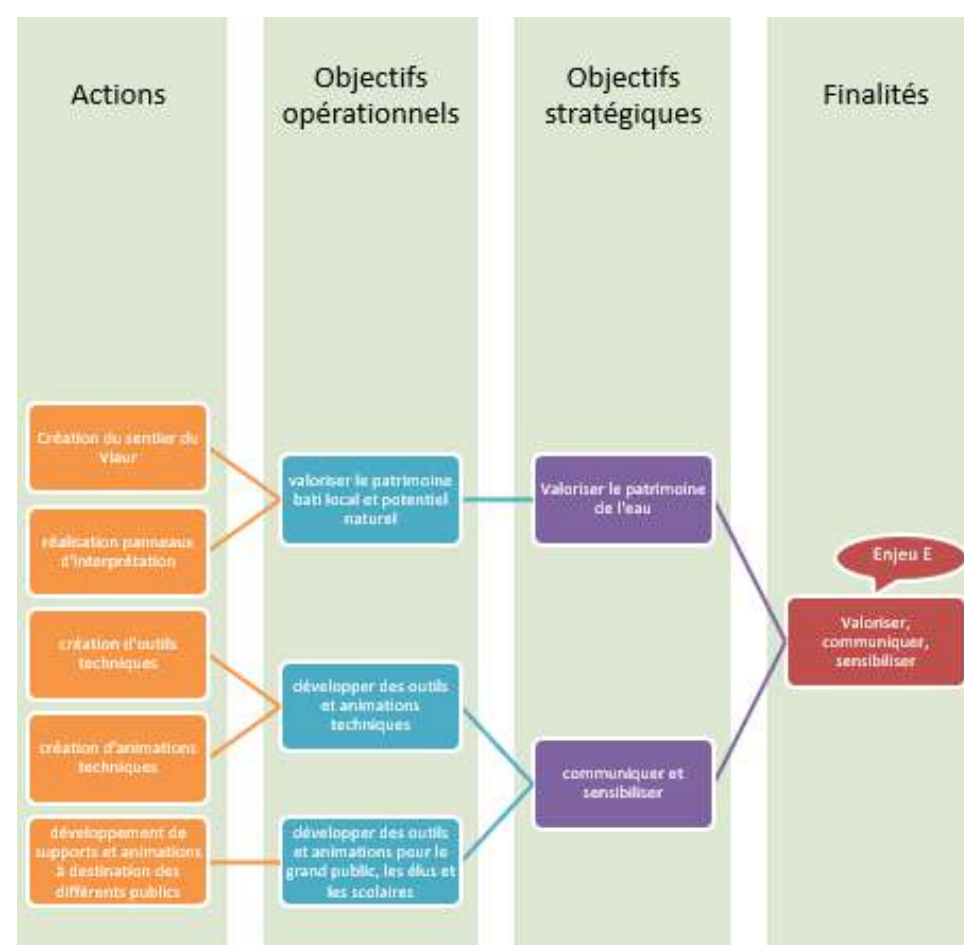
Actions

Objectifs opérationnels

Objectifs stratégiques

Finalités

Création du sentier du Viaur

réalisation panneaux d'interprétation

création d'outils techniques

création d'animations techniques

développement de supports et animations à destination des différents publics

valoriser le patrimoine bati local et potentiel naturel

développer des outils et animations techniques

développer des outils et animations pour le grand public, les élus et les scolaires

Valoriser le patrimoine de l'eau

communiquer et sensibiliser

Enjeu E

Valoriser, communiquer, sensibiliser